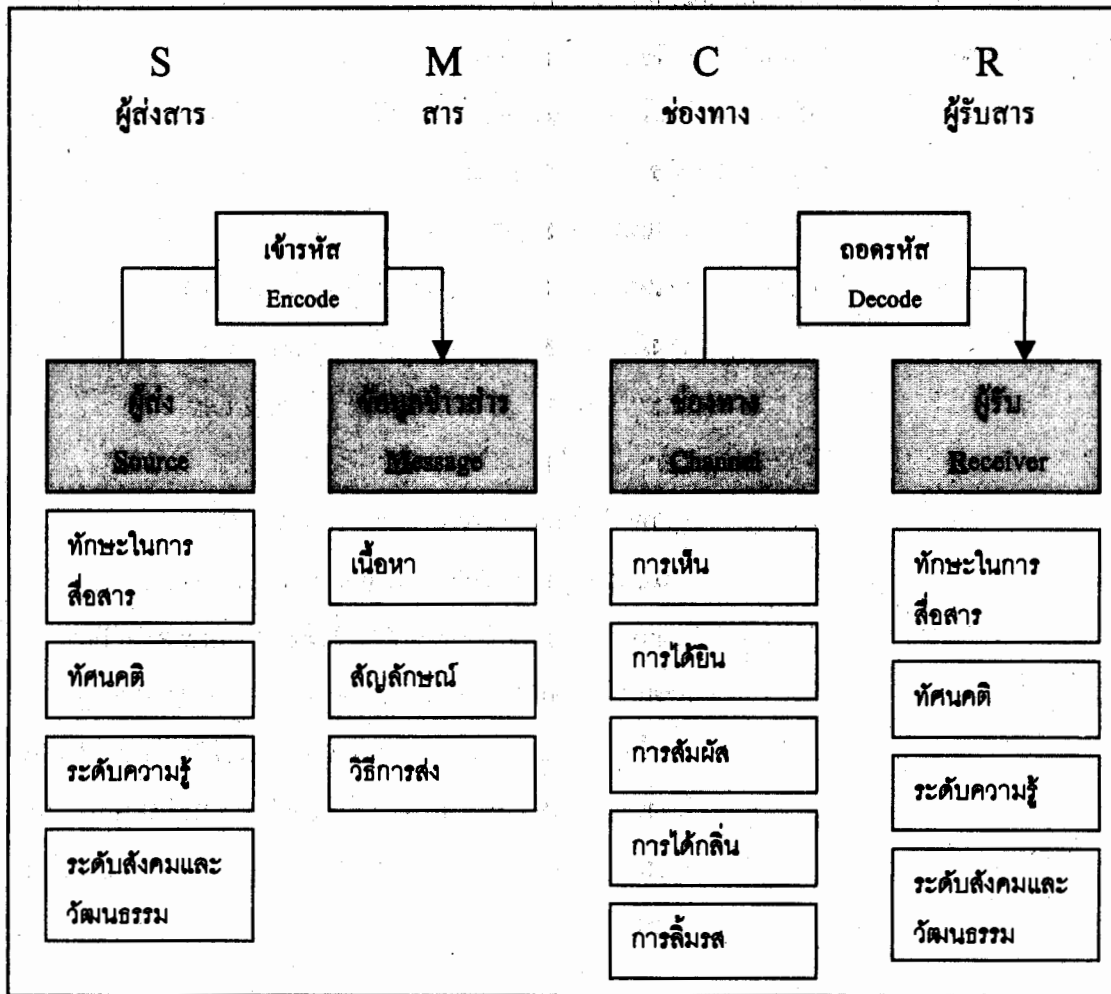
S
ผู้ส่งสาร

M
สาร

C
ช่องทาง

R
ผู้รับสาร

เข้ารหัส
Encode

ถอดรหัส
Decode

ผู้ส่ง
Source

ข้อมูลข่าวสาร
Message

ช่องทาง
Channel

ผู้รับ
Receiver

ทักษะในการสื่อสาร

ทัศนคติ

ระดับความรู้

ระดับสังคมและวัฒนธรรม

เนื้อหา

สัญลักษณ์

วิธีการส่ง

การเห็น

การได้ยิน

การสัมผัส

การได้กลิ่น

การลิ้มรส

ทักษะในการสื่อสาร

ทัศนคติ

ระดับความรู้

ระดับสังคมและวัฒนธรรม